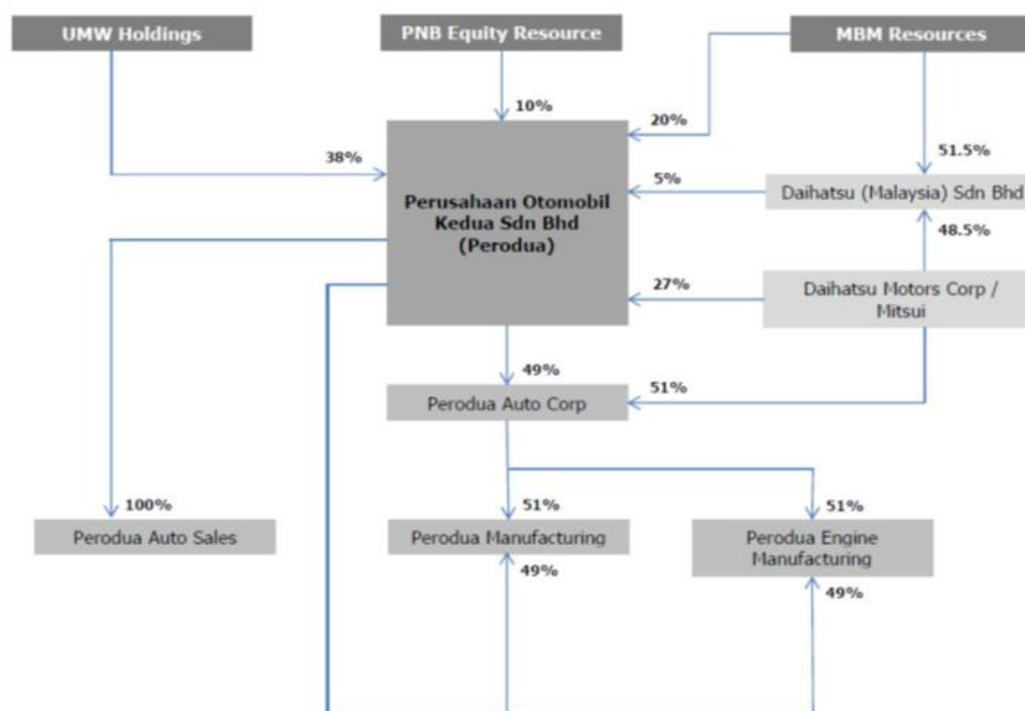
UMW Holdings

PNB Equity Resource

MBM Resources

10%

20%

38%

51.5%

5%

Perusahaan Otomobil Kedua Sdn Bhd (Perodua)

Daihatsu (Malaysia) Sdn Bhd

48.5%

27%

Daihatsu Motors Corp / Mitsui

49%

51%

Perodua Auto Corp

100%

51%

51%

Perodua Auto Sales

Perodua Manufacturing

Perodua Engine Manufacturing

49%

49%